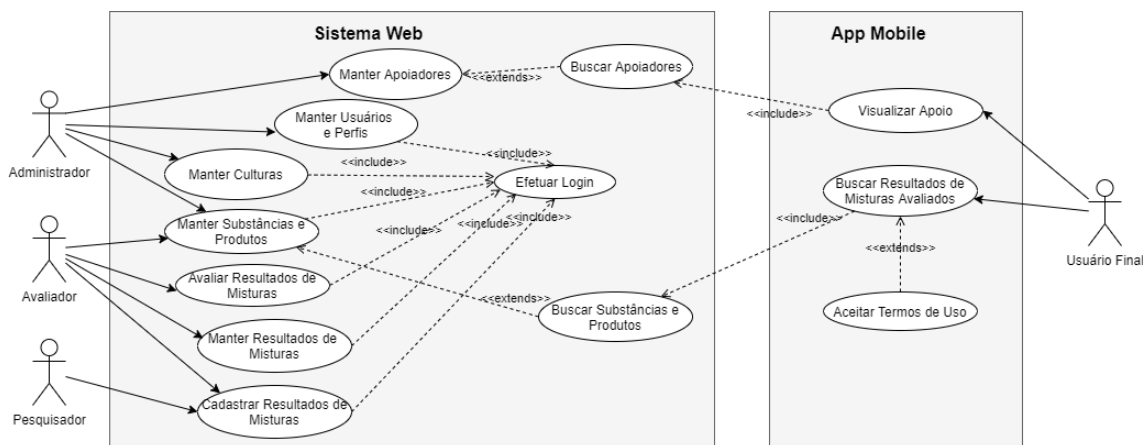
Sistema Web

App Mobile

Manter Apoiadores

<<extends>>

Buscar Apoiadores

<<include>>

Visualizar Apoio

Manter Usuários e Perfis

<<include>>

Administrador

Manter Culturas

<<include>>

<<include>>

Efetuar Login

Buscar Resultados de Misturas Avaliados

Manter Substâncias e Produtos

<<include>>

<<include>>

<<include>>

<<include>>

Avaliador

<<extends>>

Usuário Final

Avaliar Resultados de Misturas

<<extends>>

Buscar Substâncias e Produtos

Aceitar Termos de Uso

Manter Resultados de Misturas

Pesquisador

Cadastrar Resultados de Misturas